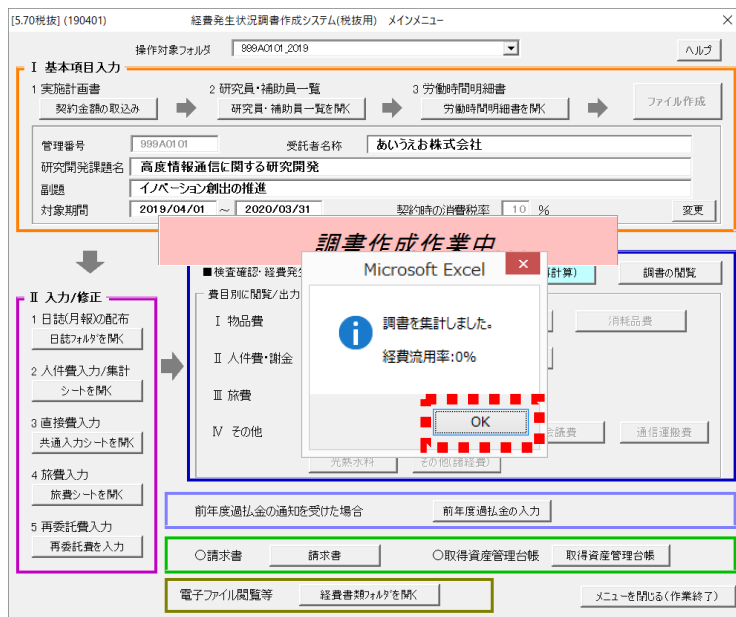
[5.70税抜] (190401)　経費発生状況調書作成システム(税抜用)　メインメニュー　×

操作対象フォルダ　999A0101_2019　ヘルプ

Ⅰ 基本項目入力

1 実施計画書　契約金額の取込み

2 研究員・補助員一覧　研究員・補助員一覧を開く

3 労働時間明細書　労働時間明細書を開く

ファイル作成

管理番号　999A0101　受託者名称　あいうえお株式会社

研究開発課題名　高度情報通信に関する研究開発

副題　イノベーション創出の推進

対象期間　2019/04/01 ～ 2020/03/31　契約時の消費税率　10 %　変更

調書作成作業中

■検査確認・経費発生　計算)　調書の閲覧

費目別に閲覧/出力

Ⅰ 物品費　消耗品費

Ⅱ 人件費・謝金

Ⅲ 旅費

Ⅳ その他　会議費　通信運搬費

光熱水料　その他(諸経費)

Microsoft Excel　×

調書を集計しました。

経費流用率:0%

OK

Ⅱ 入力/修正

1 日誌(月報)の配布　日誌フォルダを開く

2 人件費入力/集計　シートを開く

3 直接費入力　共通入力シートを開く

4 旅費入力　旅費シートを開く

5 再委託費入力　再委託費を入力

前年度過払金の通知を受けた場合　前年度過払金の入力

○請求書　請求書　○取得資産管理台帳　取得資産管理台帳

電子ファイル閲覧等　経費書類フォルダを開く　メニューを閉じる(作業終了)